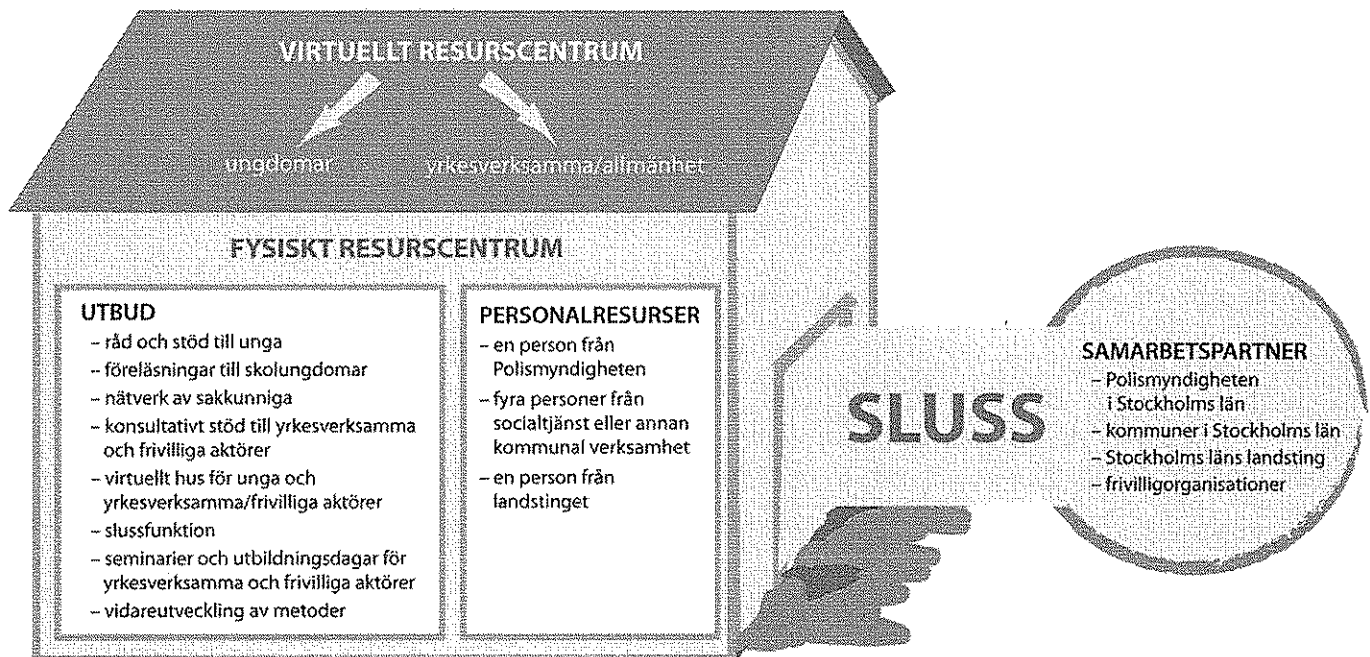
VIRTUELLT RESURSCENTRUM

ungdomar

yrkesverksamma/allmänhet

FYSISKT RESURSCENTRUM

UTBUD
– råd och stöd till unga
– föreläsningar till skolungdomar
– nätverk av sakkunniga
– konsultativt stöd till yrkesverksamma och frivilliga aktörer
– virtuellt hus för unga och yrkesverksamma/frivilliga aktörer
– slussfunktion
– seminarier och utbildningsdagar för yrkesverksamma och frivilliga aktörer
– vidareutveckling av metoder

PERSONALRESURSER
– en person från Polismyndigheten
– fyra personer från socialtjänst eller annan kommunal verksamhet
– en person från landstinget

SLUSS

SAMARBETSPARTNER
– Polismyndigheten i Stockholms län
– kommuner i Stockholms län
– Stockholms läns landsting
– frivilligorganisationer